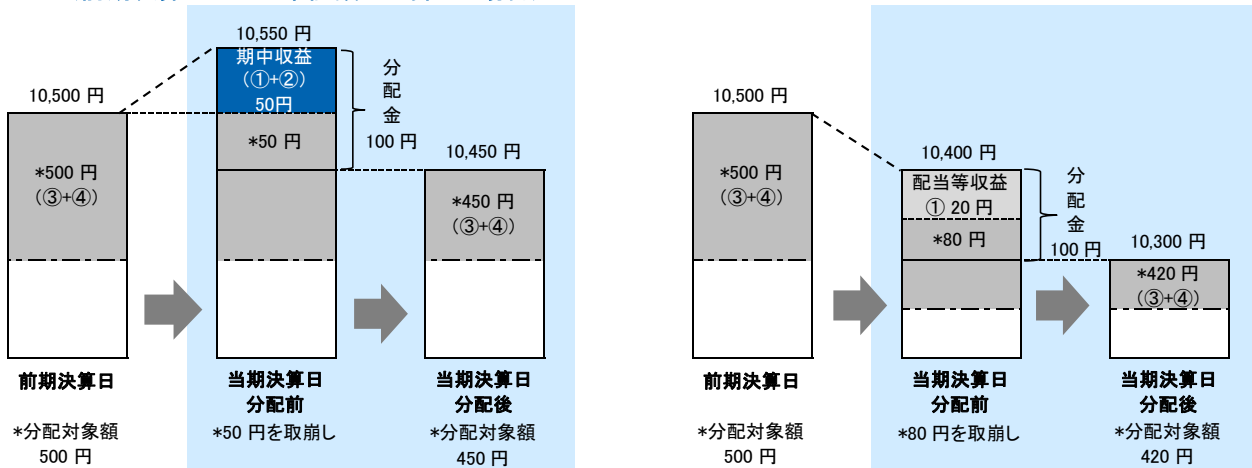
10,550 円
期中収益
(①+②)
50円

分配金
100 円

10,500 円

*500 円
(③+④)

*50 円

10,450 円

*450 円
(③+④)

前期決算日

*分配対象額
500 円

当期決算日
分配前

*50 円を取崩し

当期決算日
分配後

*分配対象額
450 円

10,500 円

*500 円
(③+④)

10,400 円
配当等収益
① 20 円

*80 円

分配金
100 円

10,300 円

*420 円
(③+④)

前期決算日

*分配対象額
500 円

当期決算日
分配前

*80 円を取崩し

当期決算日
分配後

*分配対象額
420 円